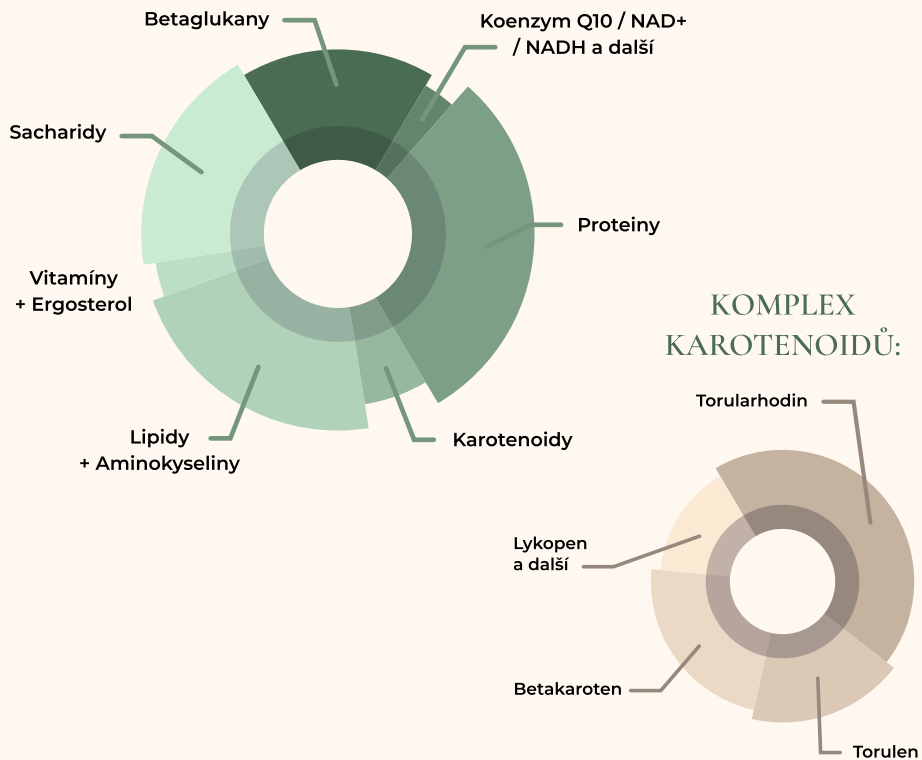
Betaglukany

Koenzym Q10 / NAD+ / NADH a další

Sacharidy

Proteiny

Vitamíny + Ergosterol

Lipidy + Aminokyseliny

Karotenoidy

KOMPLEX KAROTENOIDŮ:

Torularhodin

Lykopen a další

Betakaroten

Torulen